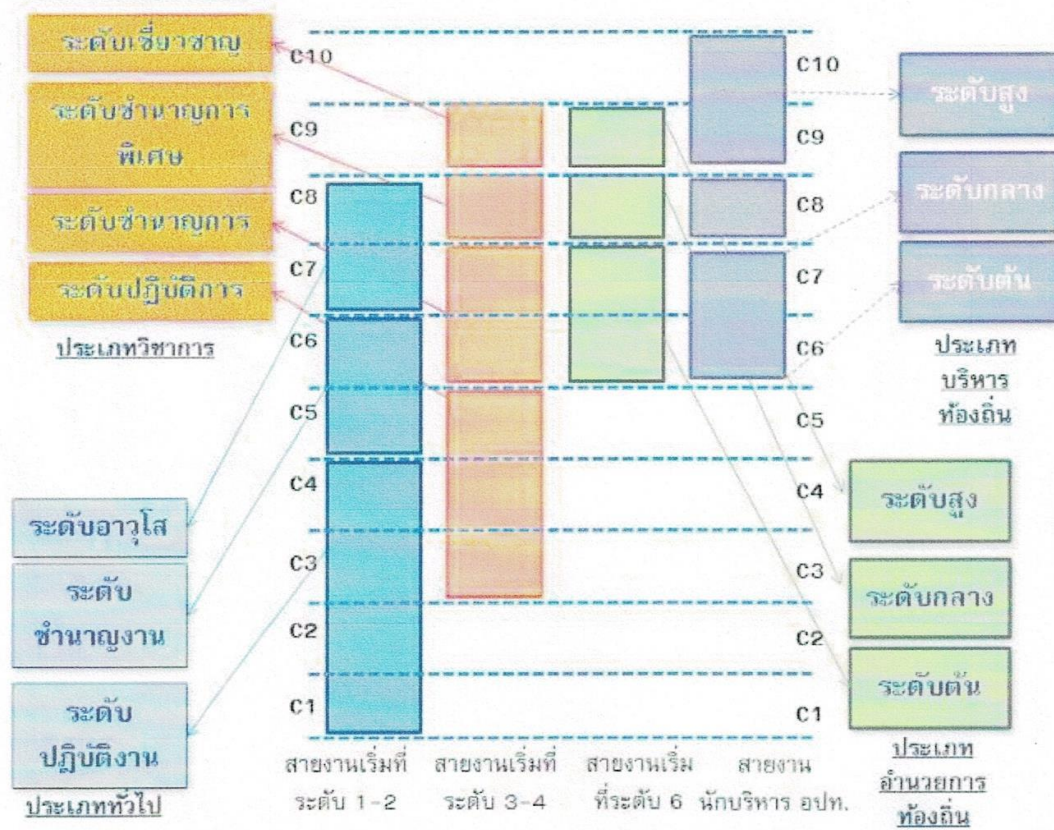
ระดับเชี่ยวชาญ

ระดับชำนาญการพิเศษ

ระดับชำนาญการ

ระดับปฏิบัติการ

ประเภทวิชาการ

C10
C9
C8
C7
C6
C5
C4
C3
C2
C1

C10
C9
C8
C7
C6
C5
C4
C3
C2
C1

ระดับสูง

ระดับกลาง

ระดับต้น

ประเภทบริหารท้องถิ่น

ระดับอาวุโส

ระดับชำนาญงาน

ระดับปฏิบัติงาน

ประเภททั่วไป

ระดับสูง

ระดับกลาง

ระดับต้น

ประเภทอำนวยการท้องถิ่น

สายงานเริ่มที่ระดับ 1-2

สายงานเริ่มที่ระดับ 3-4

สายงานเริ่มที่ระดับ 6

สายงานนักบริหาร อปท.